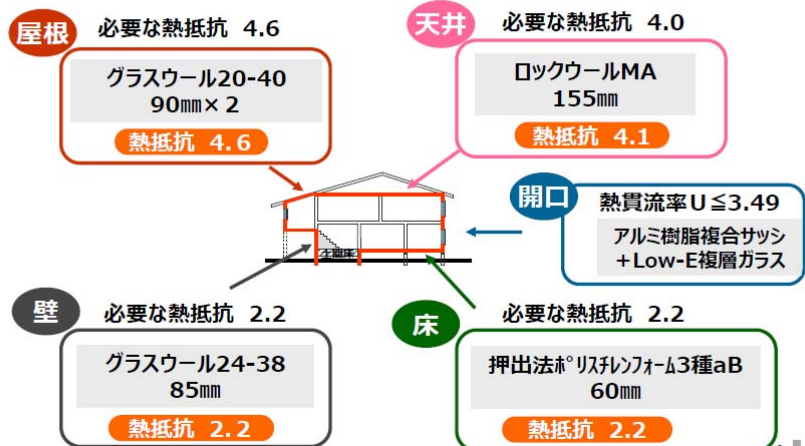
屋根　必要な熱抵抗　4.6

グラスウール20-40
90㎜×2

熱抵抗　4.6

天井　必要な熱抵抗　4.0

ロックウールMA
155㎜

熱抵抗　4.1

開口　熱貫流率U≦3.49

アルミ樹脂複合サッシ
＋Low-E複層ガラス

土間床

壁　必要な熱抵抗　2.2

グラスウール24-38
85㎜

熱抵抗　2.2

床　必要な熱抵抗　2.2

押出法ポリスチレンフォーム3種aB
60㎜

熱抵抗　2.2